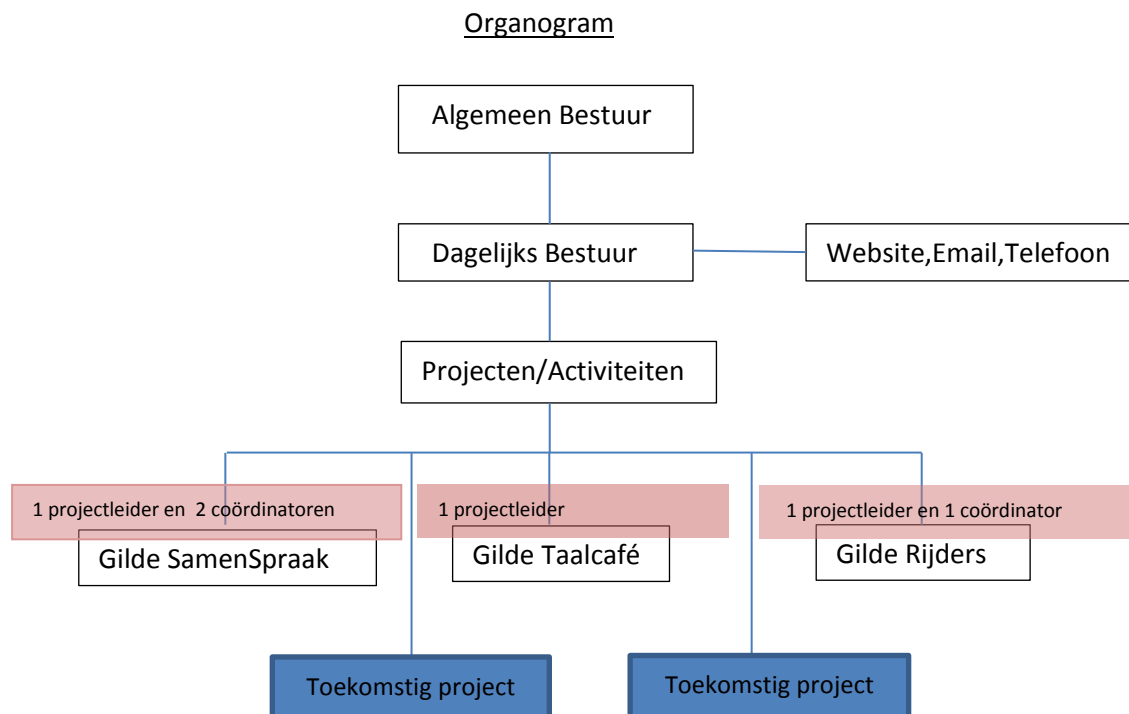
Organogram

Algemeen Bestuur

Dagelijks Bestuur

Website,Email,Telefoon

Projecten/Activiteiten

1 projectleider en 2 coördinatoren

Gilde SamenSpraak

1 projectleider

Gilde Taalcafé

1 projectleider en 1 coördinator

Gilde Rijders

Toekomstig project

Toekomstig project